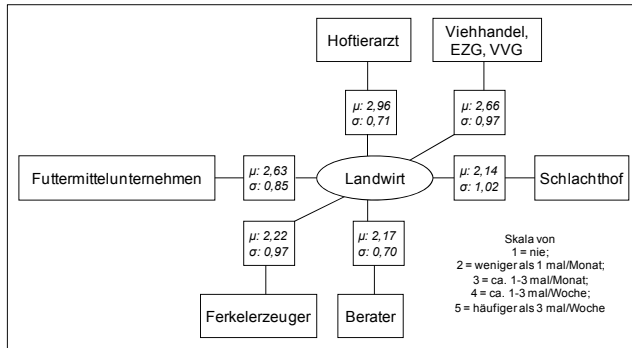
Hoftierarzt

Viehhandel, EZG, VVG

$\mu$: 2,96
$\sigma$: 0,71

$\mu$: 2,66
$\sigma$: 0,97

Futtermittelunternehmen

$\mu$: 2,63
$\sigma$: 0,85

Landwirt

$\mu$: 2,14
$\sigma$: 1,02

Schlachthof

$\mu$: 2,22
$\sigma$: 0,97

$\mu$: 2,17
$\sigma$: 0,70

Skala von
1 = nie;
2 = weniger als 1 mal/Monat;
3 = ca. 1-3 mal/Monat;
4 = ca. 1-3 mal/Woche;
5 = häufiger als 3 mal/Woche

Ferkelerzeuger

Berater